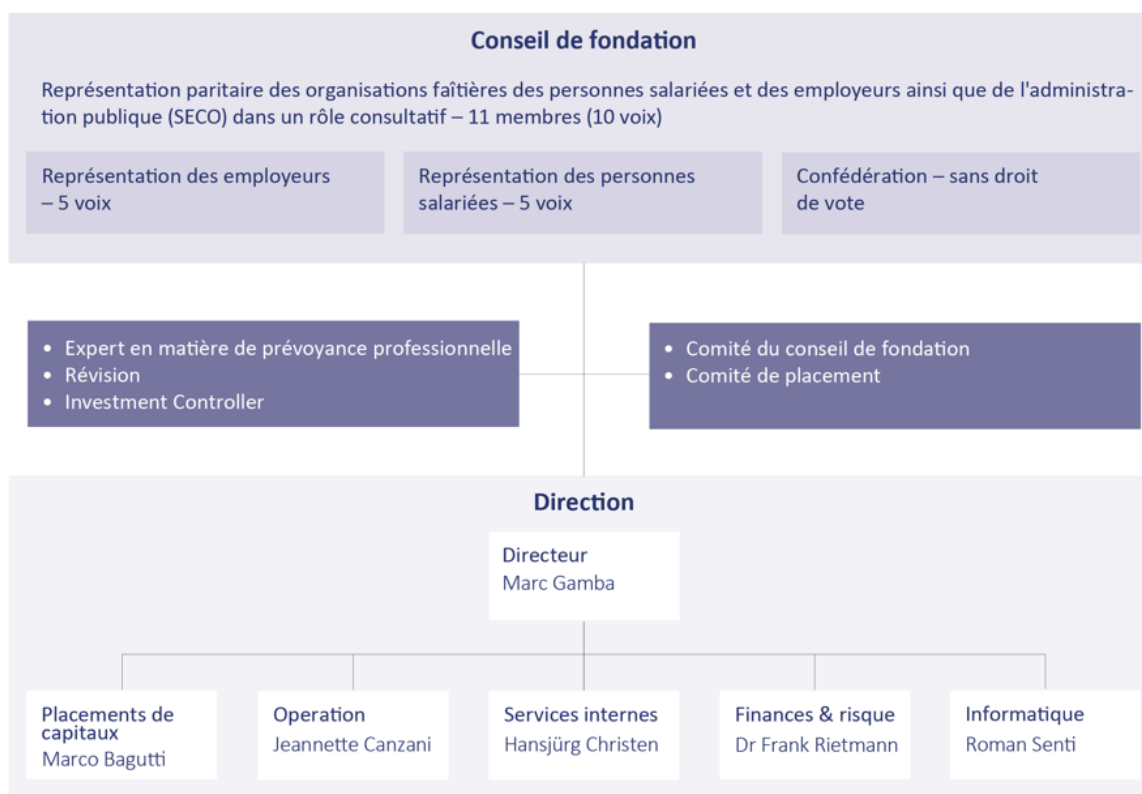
Conseil de fondation

Représentation paritaire des organisations faîtières des personnes salariées et des employeurs ainsi que de l'administration publique (SECO) dans un rôle consultatif – 11 membres (10 voix)

Représentation des employeurs – 5 voix

Représentation des personnes salariées – 5 voix

Confédération – sans droit de vote

• Expert en matière de prévoyance professionnelle
• Révision
• Investment Controller

• Comité du conseil de fondation
• Comité de placement

Direction

Directeur
Marc Gamba

Placements de capitaux
Marco Bagutti

Operation
Jeannette Canzani

Services internes
Hansjürg Christen

Finances & risque
Dr Frank Rietmann

Informatique
Roman Senti